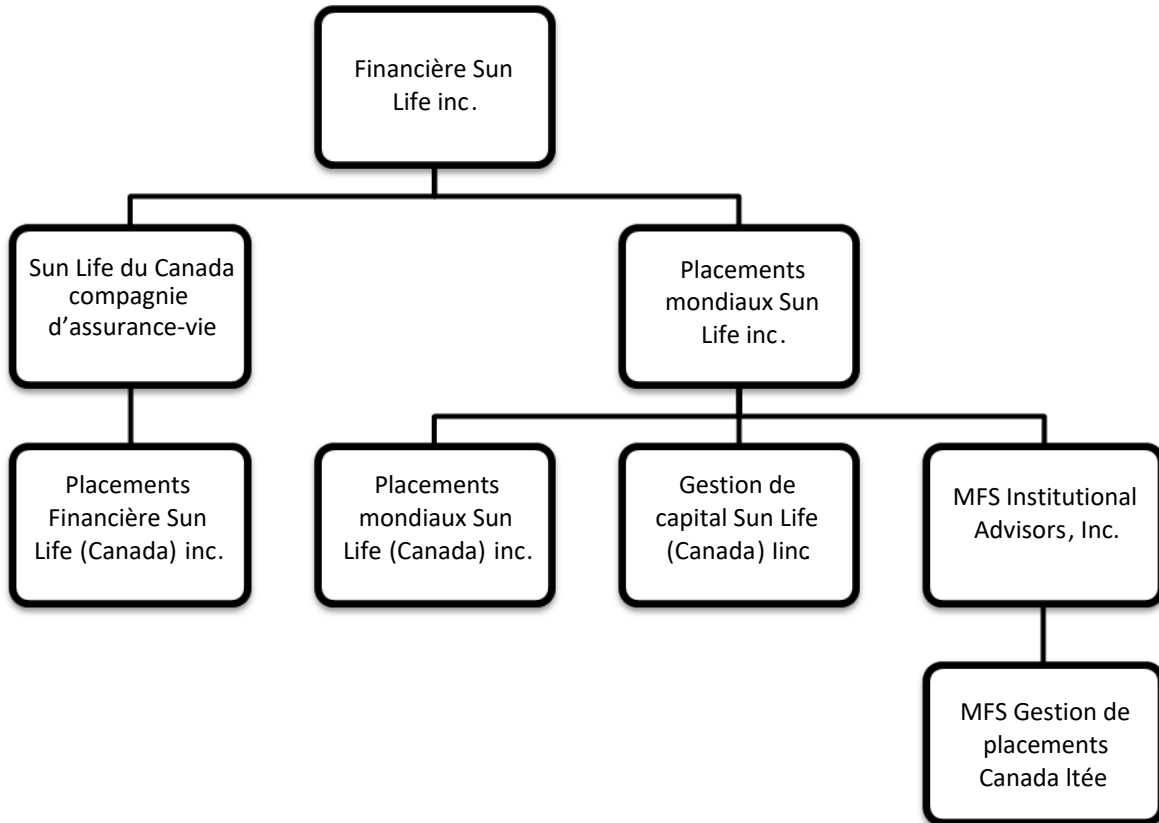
Financière Sun Life inc.

Sun Life du Canada compagnie d’assurance-vie

Placements mondiaux Sun Life inc.

Placements Financière Sun Life (Canada) inc.

Placements mondiaux Sun Life (Canada) inc.

Gestion de capital Sun Life (Canada) Iinc

MFS Institutional Advisors, Inc.

MFS Gestion de placements Canada ltée